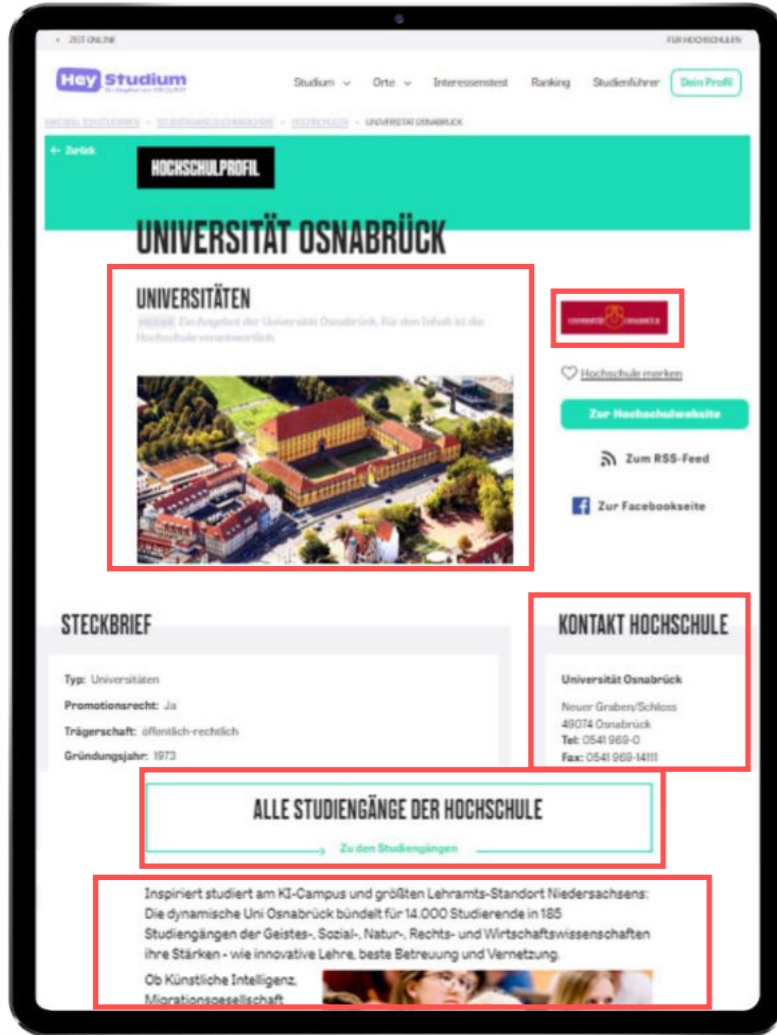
ZEIT ONLINE

FÜR HOCHSCHULEN

Hey Studium

Studium Orte Interessentest Ranking Studienführer Dein Profil

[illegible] > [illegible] > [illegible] > UNIVERSITÄT OSNABRÜCK

← Zurück

HOCHSCHULPROFIL

UNIVERSITÄT OSNABRÜCK

UNIVERSITÄTEN

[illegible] Ein Angebot der Universität Osnabrück. Für den Inhalt ist die Hochschule verantwortlich.

Hochschule merken

Zur Hochschulwebsite

Zum RSS-Feed

Zur Facebookseite

STECKBRIEF

Typ: Universitäten

Promotionsrecht: Ja

Trägerschaft: öffentlich-rechtlich

Gründungsjahr: 1973

KONTAKT HOCHSCHULE

Universität Osnabrück

Neuer Graben/Schloss
49074 Osnabrück
Tel: 0541 969-0
Fax: 0541 969-14111

ALLE STUDIENGÄNGE DER HOCHSCHULE

Zu den Studiengängen

Inspiriert studiert am KI-Campus und größten Lehramts-Standort Niedersachsens: Die dynamische Uni Osnabrück bündelt für 14.000 Studierende in 185 Studiengängen der Geistes-, Sozial-, Natur-, Rechts- und Wirtschaftswissenschaften ihre Stärken - wie innovative Lehre, beste Betreuung und Vernetzung.

Ob Künstliche Intelligenz, Migrationsgesellschaft